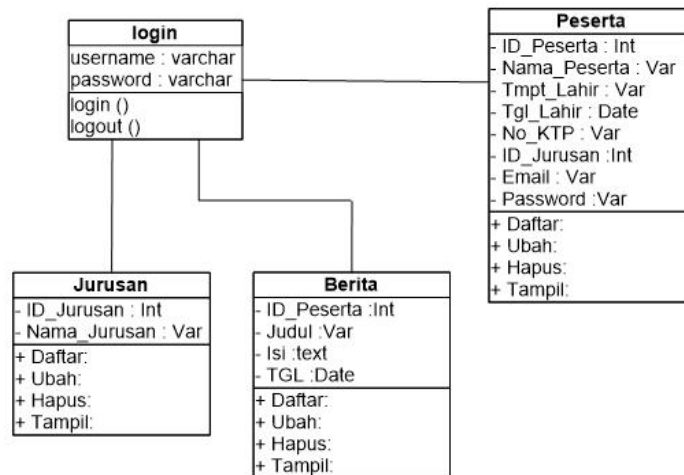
login
username : varchar
password : varchar
login ()
logout ()

Peserta
- ID_Peserta : Int
- Nama_Peserta : Var
- Tmpt_Lahir : Var
- Tgl_Lahir : Date
- No_KTP : Var
- ID_Jurusan :Int
- Email : Var
- Password :Var
+ Daftar:
+ Ubah:
+ Hapus:
+ Tampil:

Jurusan
- ID_Jurusan : Int
- Nama_Jurusan : Var
+ Daftar:
+ Ubah:
+ Hapus:
+ Tampil:

Berita
- ID_Peserta :Int
- Judul :Var
- Isi :text
- TGL :Date
+ Daftar:
+ Ubah:
+ Hapus:
+ Tampil: